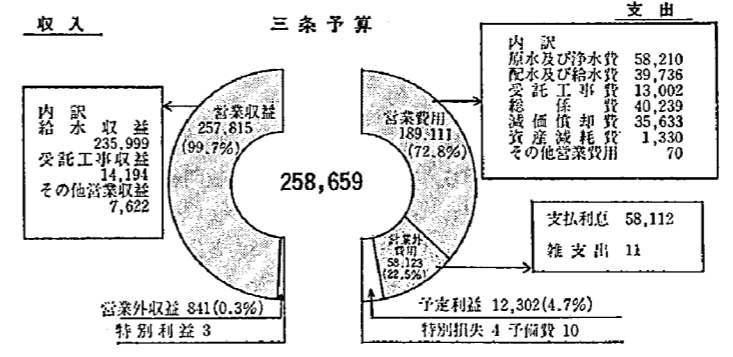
収入

三条予算

支出

内訳
給水収益
235,999
受託工事収益
14,194
その他営業収益
7,622

営業収益
257,815
(99.7%)

258,659

営業費用
189,111
(72.8%)

内訳
原水及び浄水費 58,210
配水及び給水費 39,736
受託工事費 13,002
総係費 40,239
減価償却費 35,633
資産減耗費 1,330
その他営業費用 70

営業外費用
58,123
(22.5%)

支払利息 58,112
雑支出 11

営業外収益 841(0.3%)
特別利益 3

予定利益 12,302(4.7%)
特別損失 4 予備費 10